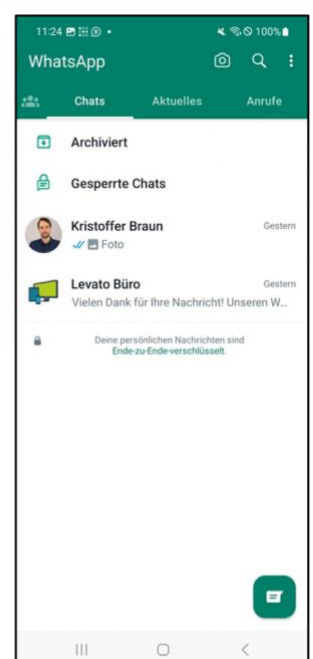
11:24 100%

WhatsApp

Chats
Aktuelles
Anrufe

Archiviert

Gesperrte Chats

Kristoffer Braun
Gestern
Foto

Levato Büro
Gestern
Vielen Dank für Ihre Nachricht! Unseren W...

Deine persönlichen Nachrichten sind Ende-zu-Ende-verschlüsselt.